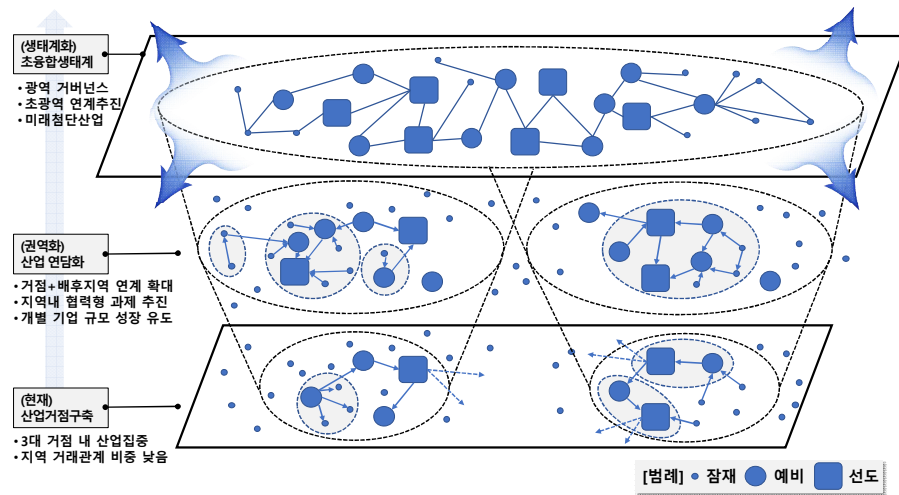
(생태계화)
초융합생태계

• 광역 거버넌스
• 초광역 연계추진
• 미래첨단산업

(권역화)
산업 연담화

• 거점+배후지역 연계 확대
• 지역내 협력형 과제 추진
• 개별 기업 규모 성장 유도

(현재)
산업거점구축

• 3대 거점 내 산업집중
• 지역 거래관계 비중 낮음

[범례] 잠재 예비 선도